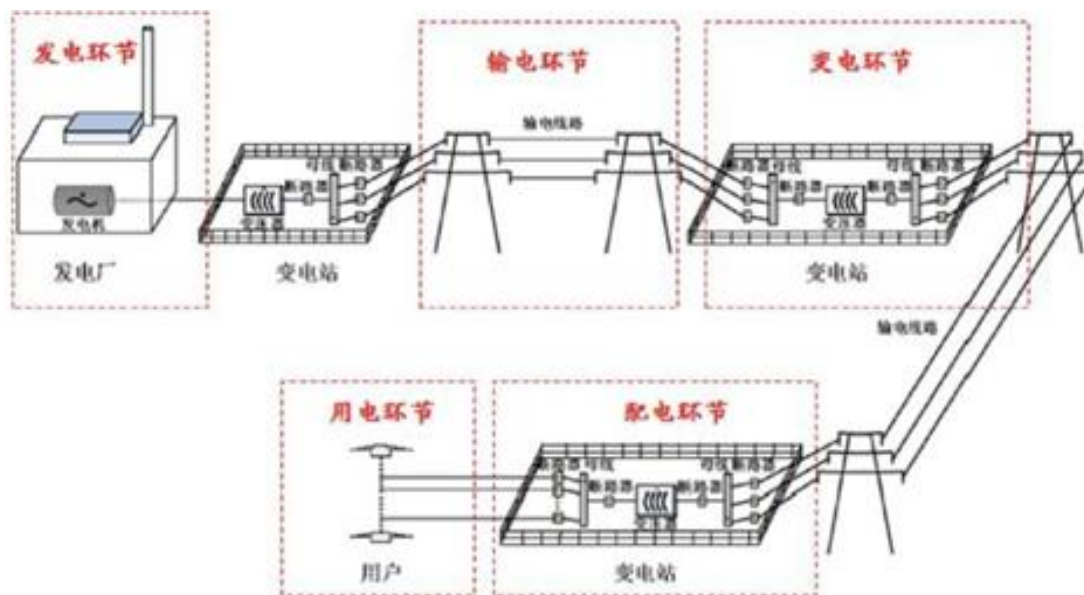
发电环节

发电机

发电厂

母线 断路器

断路器

变压器

变电站

输电环节

输电线路

变电环节

断路器 母线 断路器

变压器

断路器

变电站

输电线路

用电环节

用户

配电环节

断路器 母线

断路器

变压器

断路器

母线 断路器

变电站